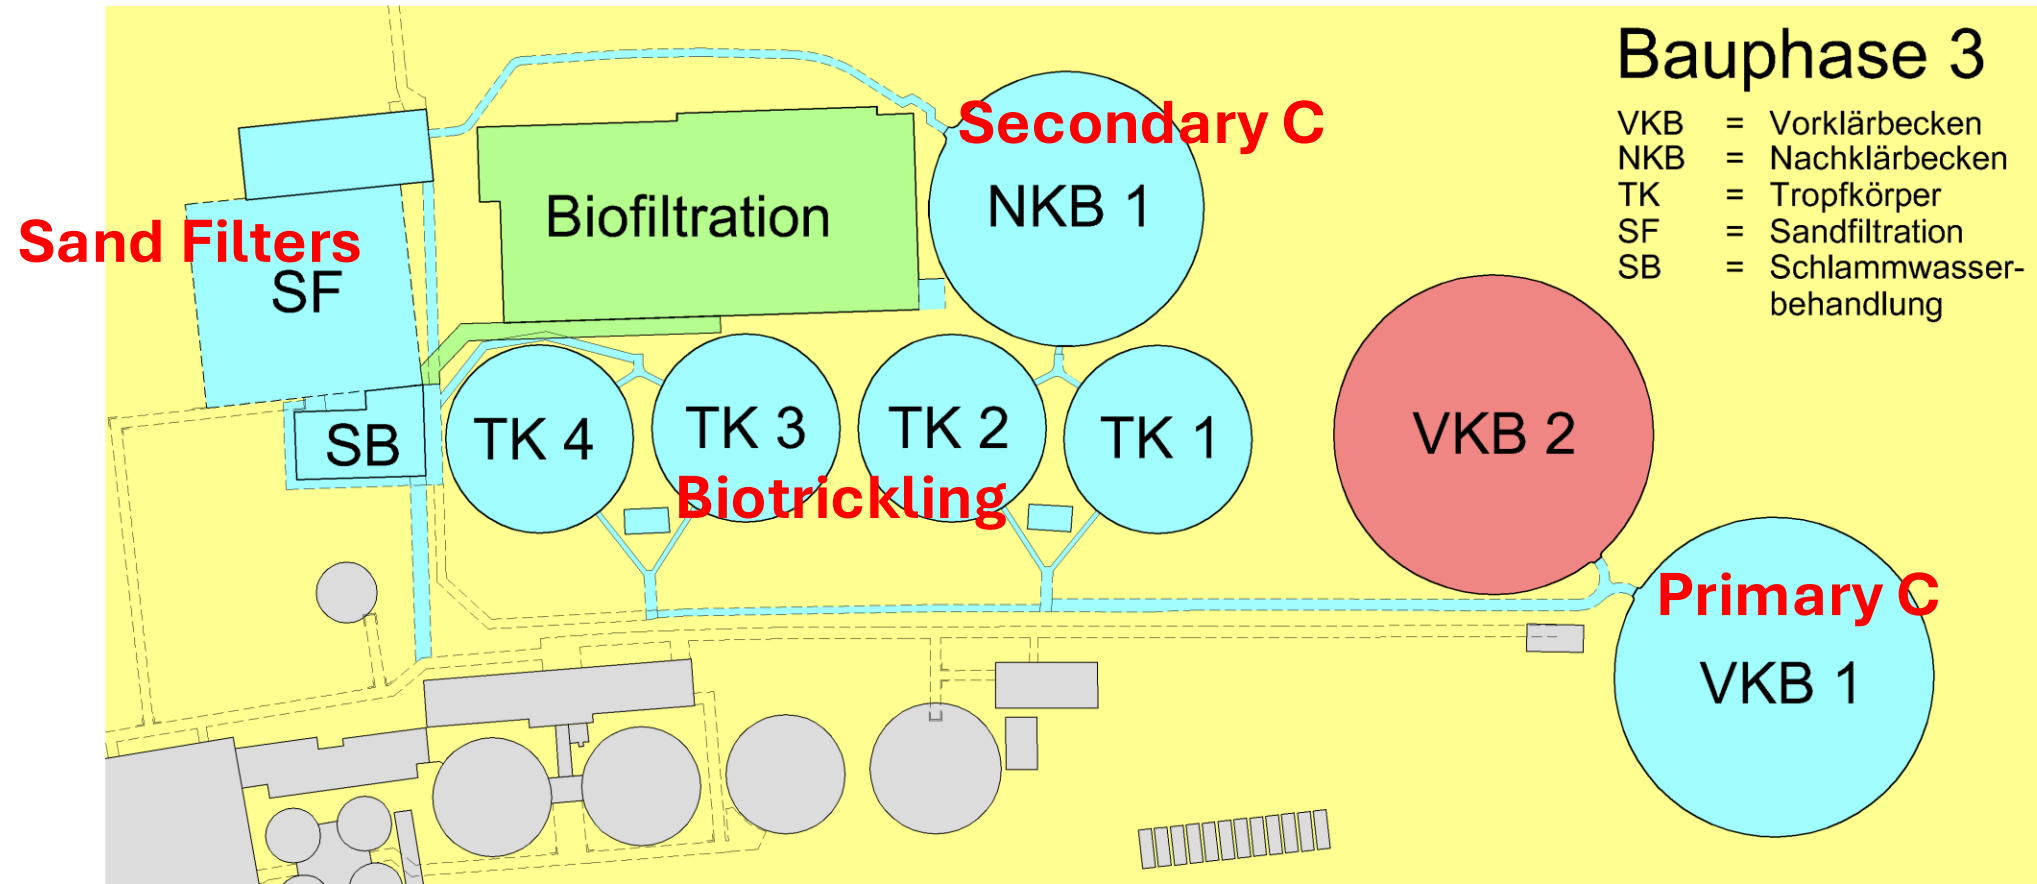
Bauphase 3

VKB = Vorklärbecken
NKB = Nachklärbecken
TK = Tropfkörper
SF = Sandfiltration
SB = Schlammwasserbehandlung

Secondary C
NKB 1
Biofiltration
Sand Filters
SF
SB
TK 4
TK 3
TK 2
TK 1
Biotrickling
VKB 2
Primary C
VKB 1